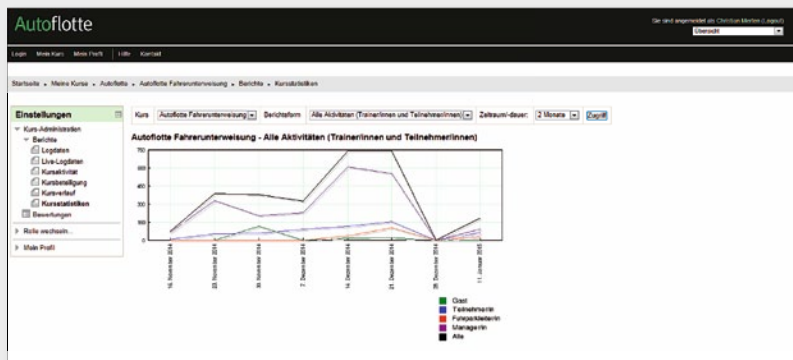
Autoflotte

Sie sind angemeldet als Christian Merten (Logout)
Übersicht

Login Mein Kurs Mein Profil Hilfe Kontakt

Startseite ▸ Meine Kurse ▸ Autoflotte ▸ Autoflotte Fahrerunterweisung ▸ Berichte ▸ Kursstatistiken

Einstellungen
Kurs-Administration
Berichte
Logdaten
Live-Logdaten
Kursaktivität
Kursbeteiligung
Kursverlauf
Kursstatistiken
Bewertungen
Rolle wechseln...
Mein Profil

Kurs Autoflotte Fahrerunterweisung Berichtsform Alle Aktivitäten (Trainer/innen und Teilnehmer/innen) Zeitraum/-dauer: 2 Monate Zeigen

Autoflotte Fahrerunterweisung - Alle Aktivitäten (Trainer/innen und Teilnehmer/innen)

700
600
500
400
300
200
100
0

16. November 2014
23. November 2014
30. November 2014
7. Dezember 2014
14. Dezember 2014
21. Dezember 2014
28. Dezember 2014
11. Januar 2015

Gast
Teilnehmer/in
Fuhrparkleiter/in
Manager/in
Alle